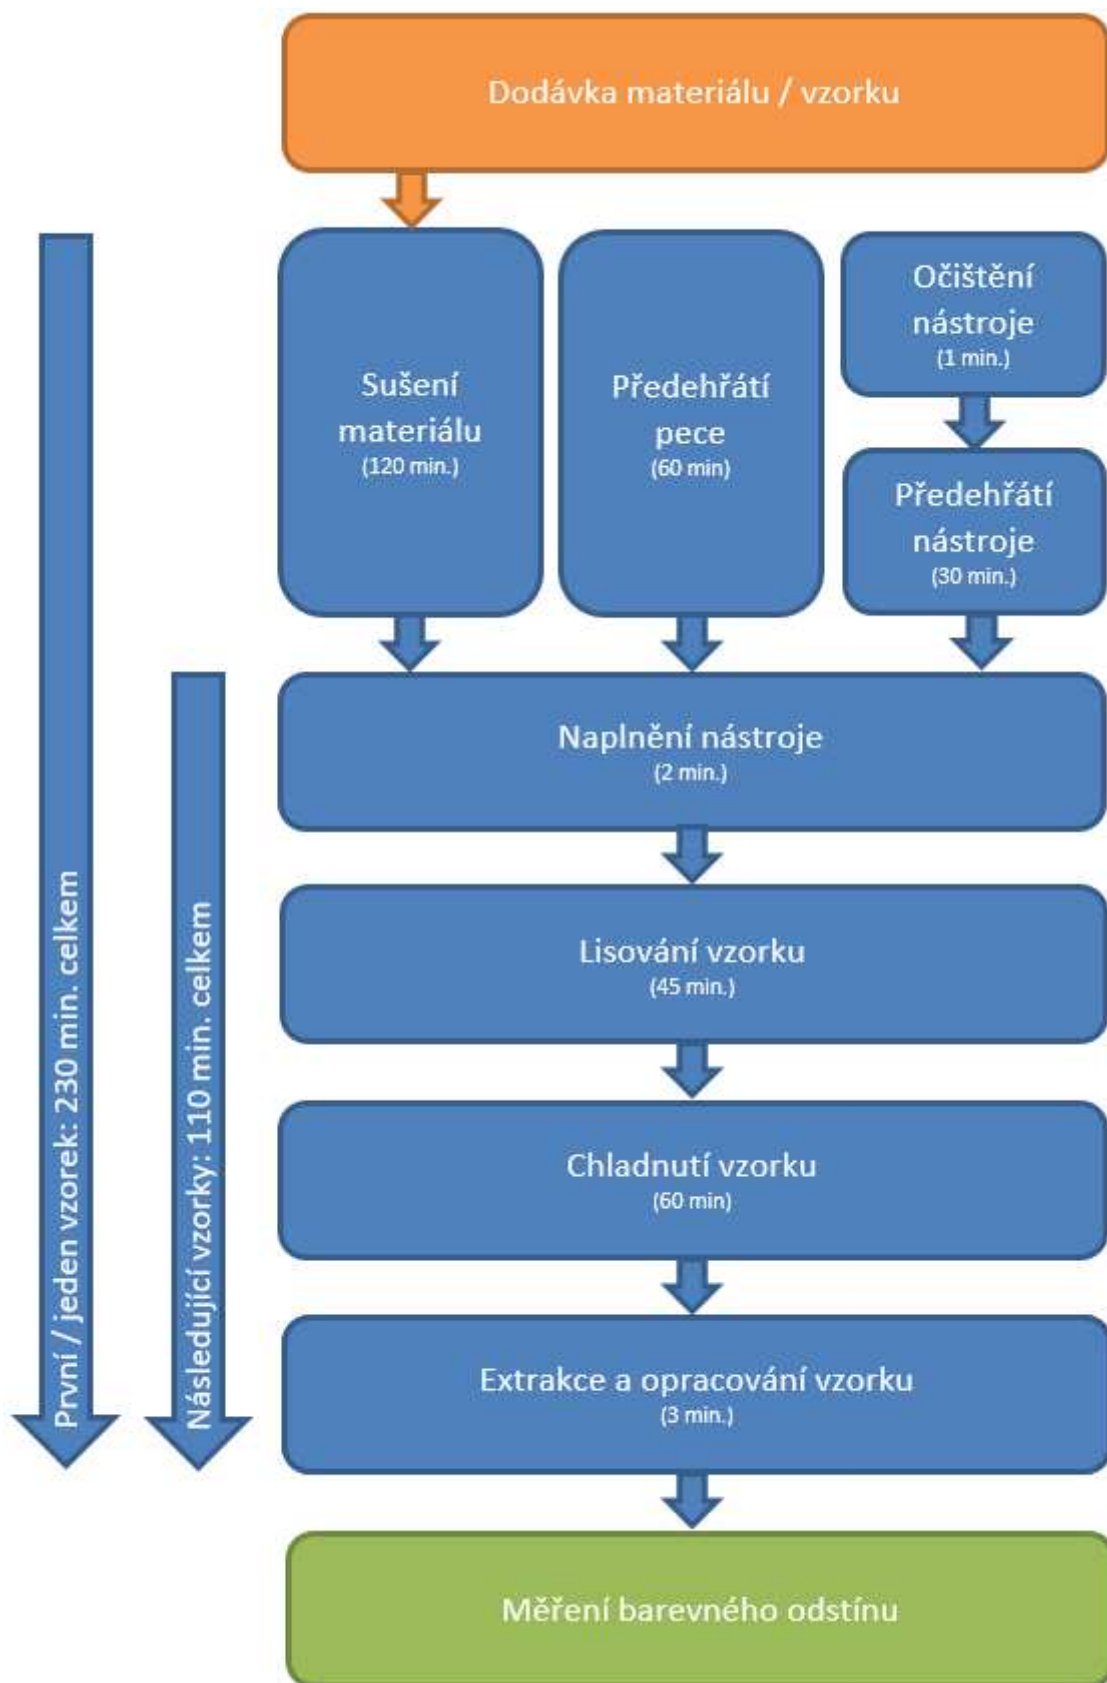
Dodávka materiálu / vzorku

Sušení materiálu
(120 min.)

Předehřátí pece
(60 min)

Očištění nástroje
(1 min.)

Předehřátí nástroje
(30 min.)

Naplnění nástroje
(2 min.)

Lisování vzorku
(45 min.)

Chladnutí vzorku
(60 min)

Extrakce a opracování vzorku
(3 min.)

Měření barevného odstínu

První / jeden vzorek: 230 min. celkem

Následující vzorky: 110 min. celkem